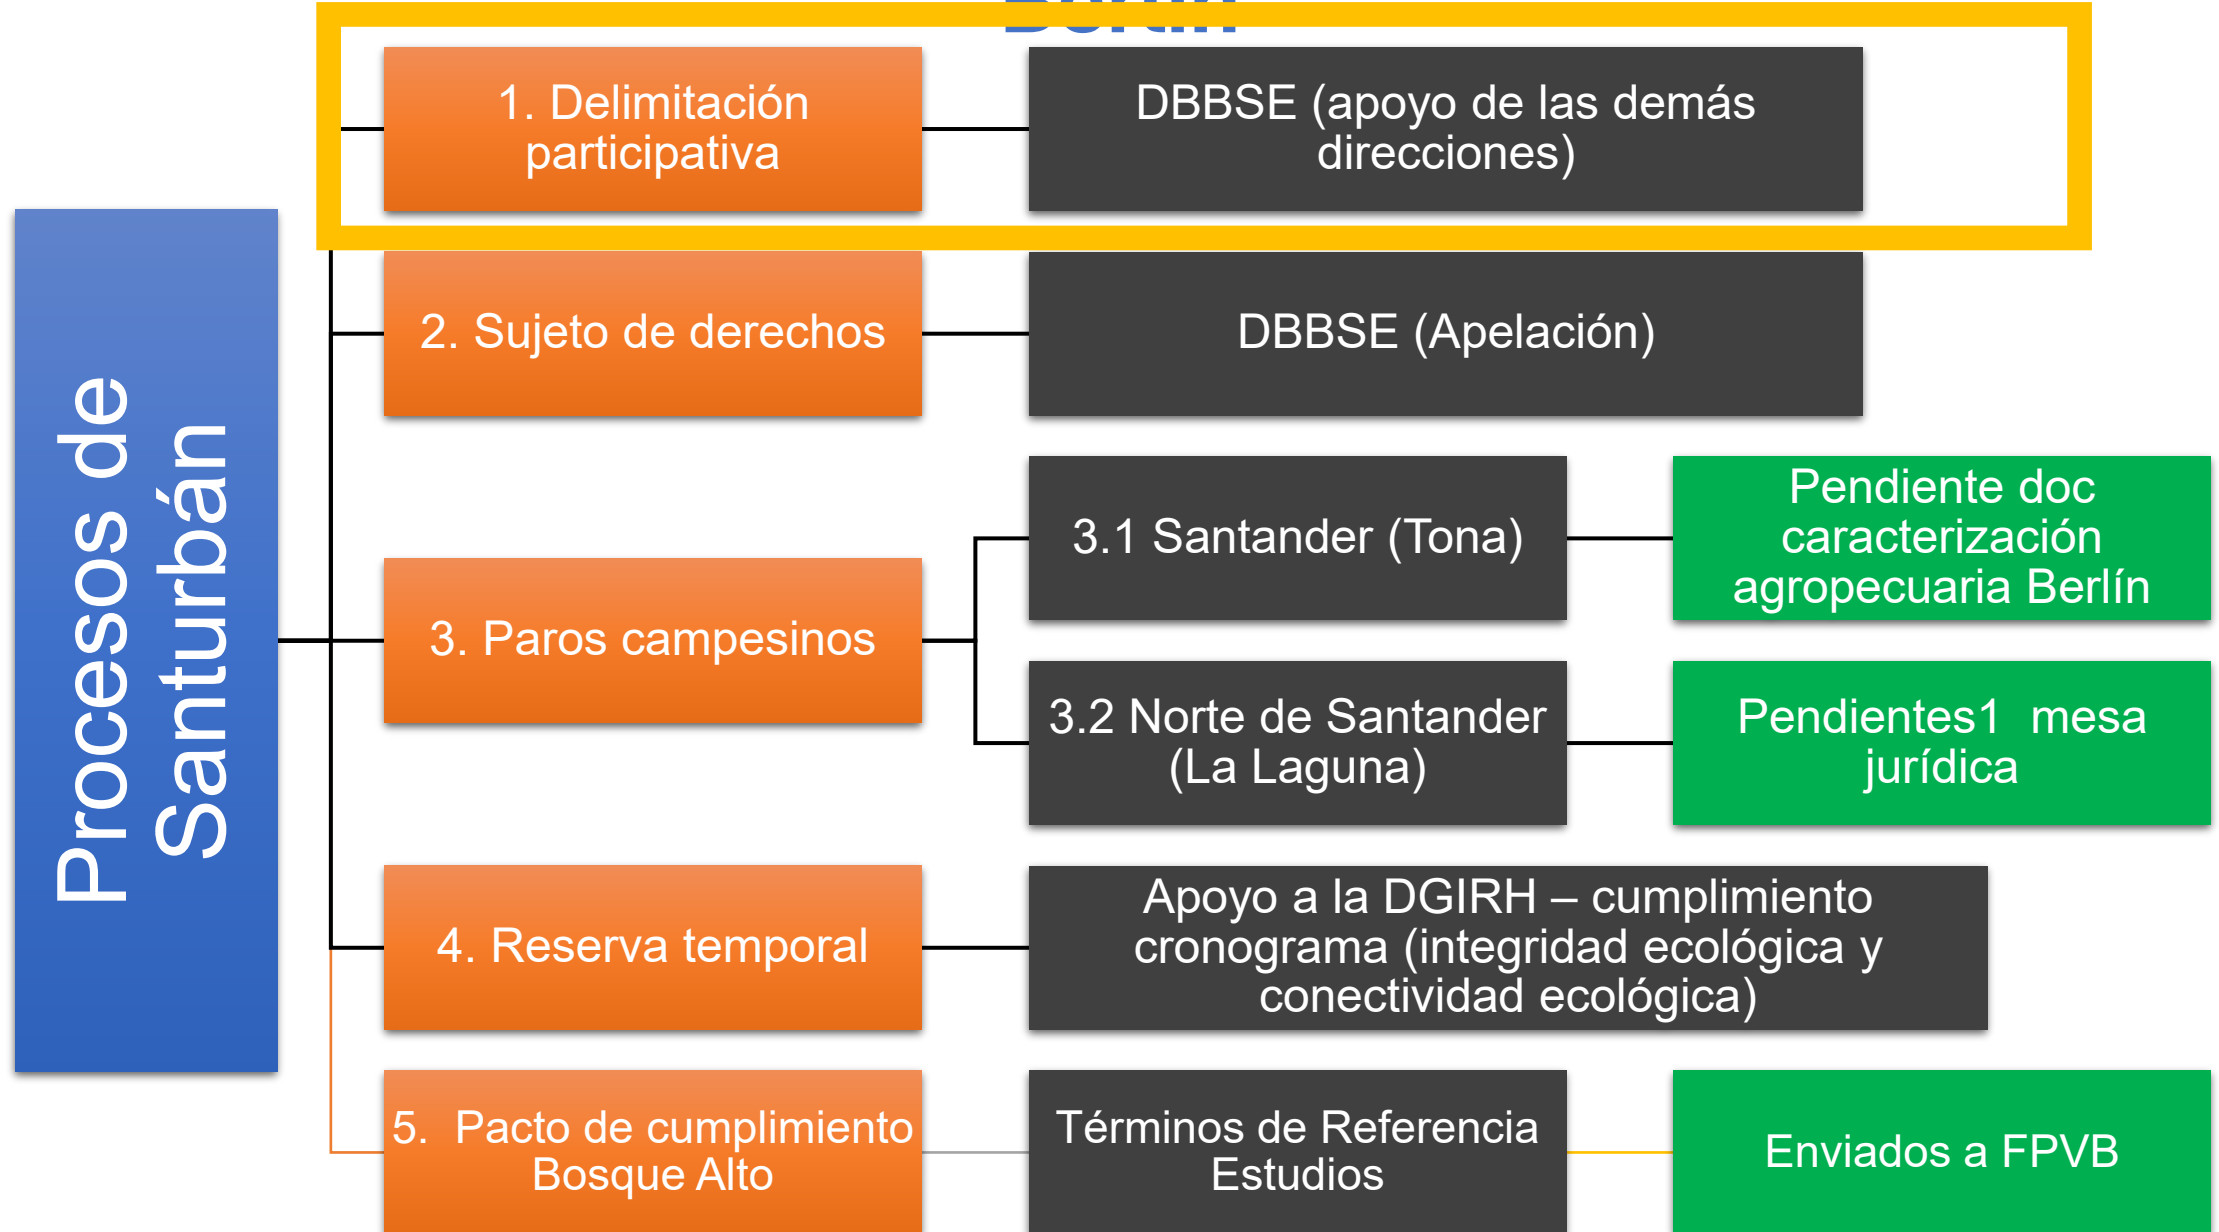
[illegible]

Procesos de Santurbán

1. Delimitación participativa

DBBSE (apoyo de las demás direcciones)

2. Sujeto de derechos

DBBSE (Apelación)

3. Paros campesinos

3.1 Santander (Tona)

Pendiente doc caracterización agropecuaria Berlín

3.2 Norte de Santander (La Laguna)

Pendientes1 mesa jurídica

4. Reserva temporal

Apoyo a la DGIRH – cumplimiento cronograma (integridad ecológica y conectividad ecológica)

5. Pacto de cumplimiento Bosque Alto

Términos de Referencia Estudios

Enviados a FPVB